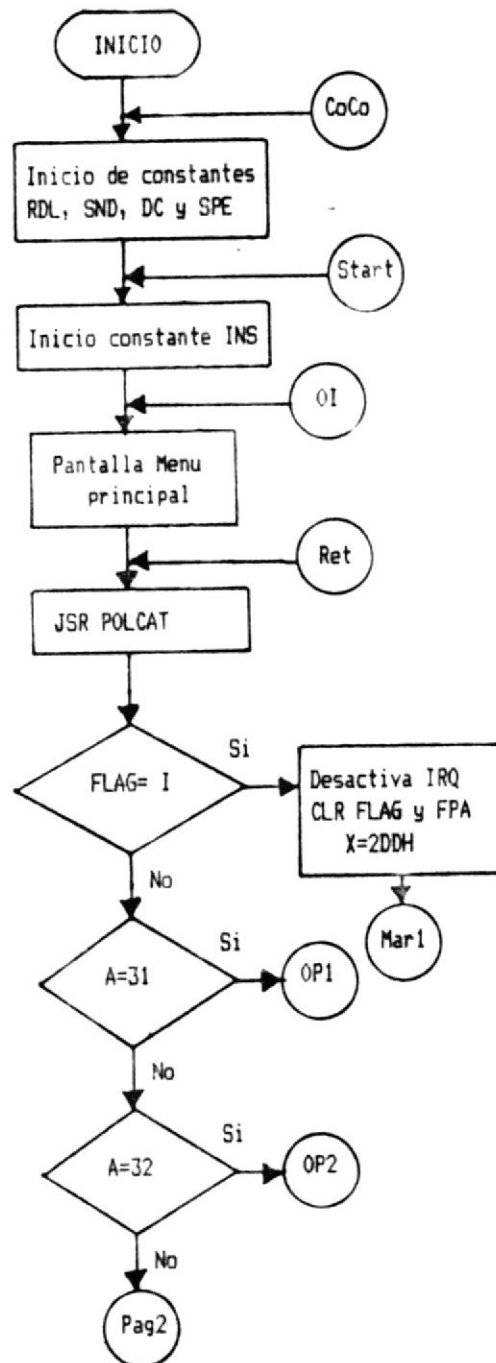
INICIO

CoCo

Inicio de constantes RDL, SND, DC y SPE

Start

Inicio constante INS

OI

Pantalla Menu principal

Ret

JSR POLCAT

FLAG= I

Si

Desactiva IRQ CLR FLAG y FPA X=2DDH

Mar1

No

A=31

Si

OP1

No

A=32

Si

OP2

No

Pag2